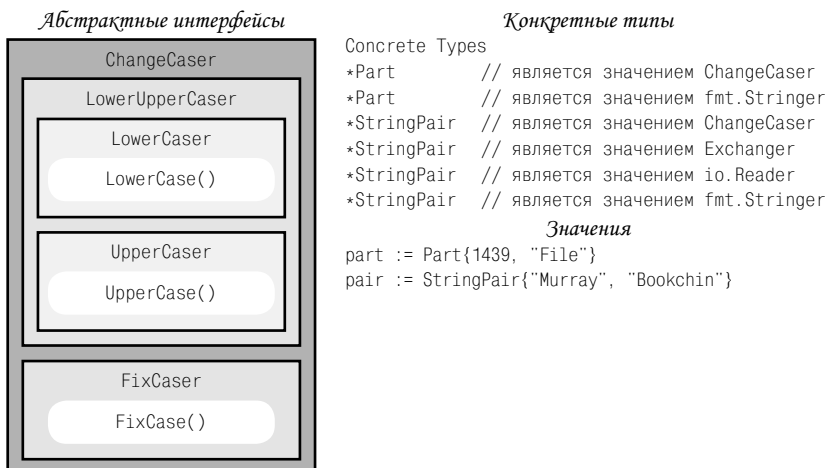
Абстрактные интерфейсы

ChangeCaser

LowerUpperCaser

LowerCaser

LowerCase()

UpperCaser

UpperCase()

FixCaser

FixCase()

Конкретные типы

Concrete Types
*Part // является значением ChangeCaser
*Part // является значением fmt.Stringer
*StringPair // является значением ChangeCaser
*StringPair // является значением Exchanger
*StringPair // является значением io.Reader
*StringPair // является значением fmt.Stringer

Значения

part := Part{1439, "File"}
pair := StringPair{"Murray", "Bookchin"}